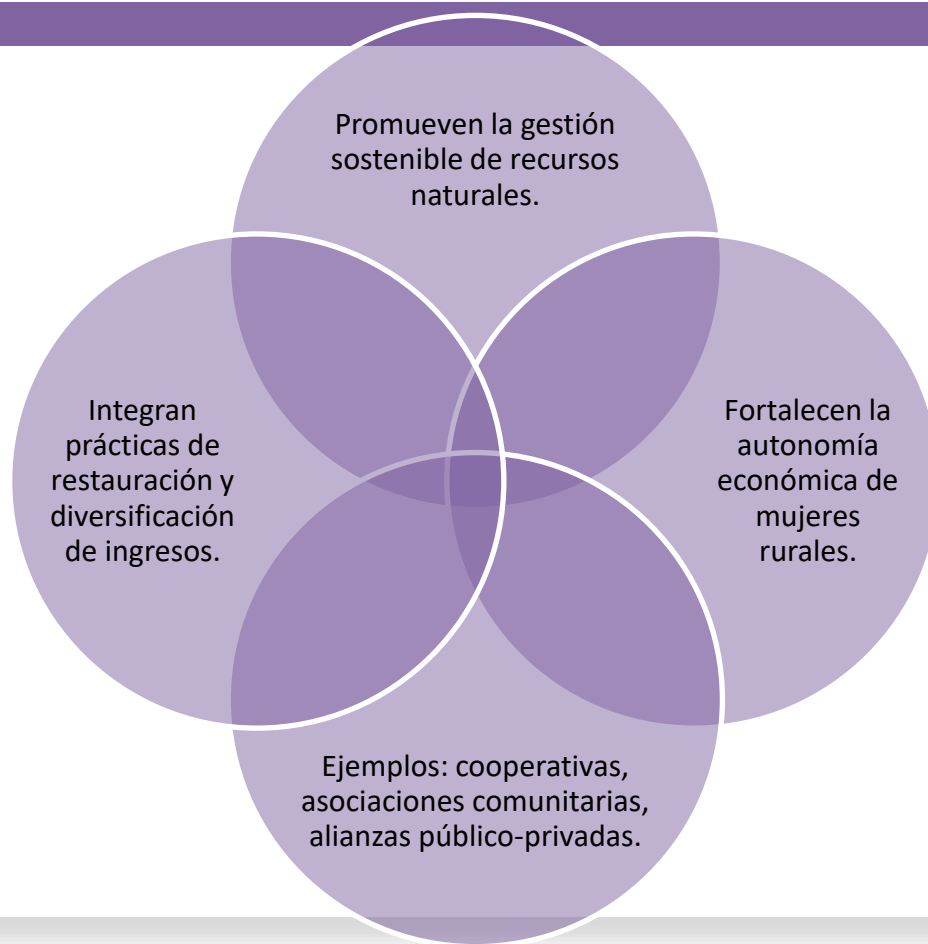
Promueven la gestión sostenible de recursos naturales.

Integran prácticas de restauración y diversificación de ingresos.

Fortalecen la autonomía económica de mujeres rurales.

Ejemplos: cooperativas, asociaciones comunitarias, alianzas público-privadas.